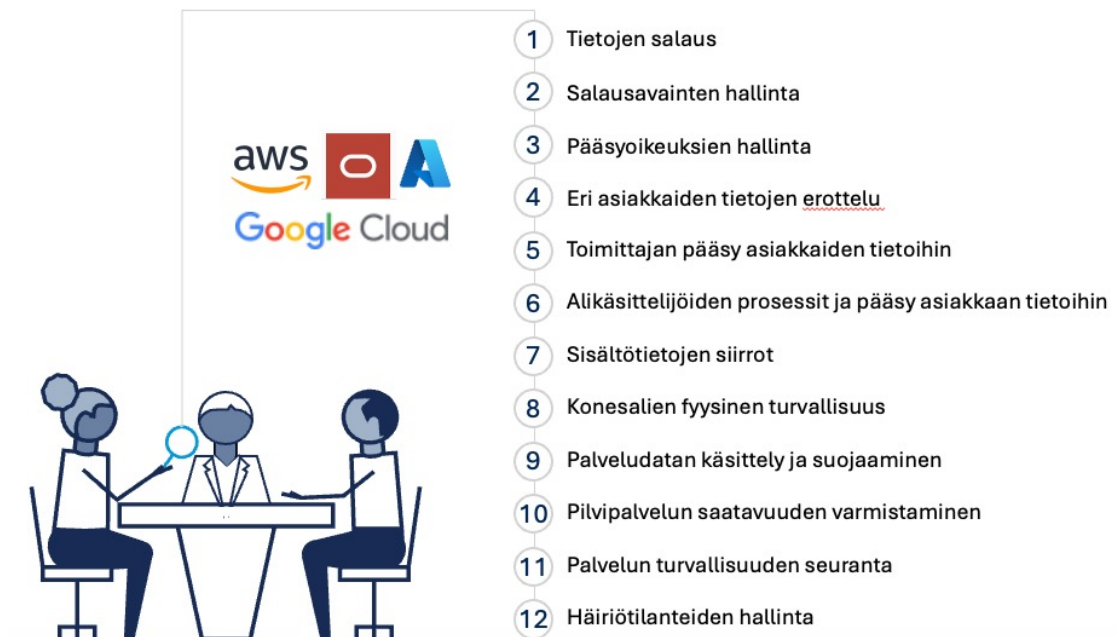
aws

Google Cloud

1 Tietojen salaus

2 Salausavainten hallinta

3 Pääsyoikeuksien hallinta

4 Eri asiakkaiden tietojen erottelu

5 Toimittajan pääsy asiakkaiden tietoihin

6 Alikäsittelijöiden prosessit ja pääsy asiakkaan tietoihin

7 Sisältötietojen siirrot

8 Konesalien fyysinen turvallisuus

9 Palveludatan käsittely ja suojaaminen

10 Pilvipalvelun saatavuuden varmistaminen

11 Palvelun turvallisuuden seuranta

12 Häiriötilanteiden hallinta